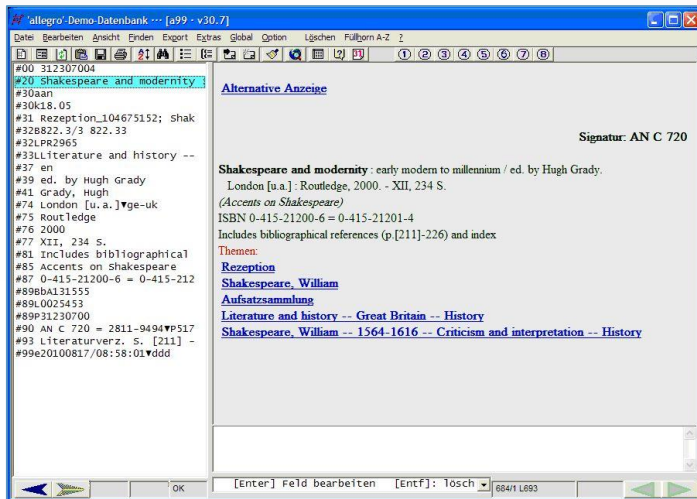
'allegro'-Demo-Datenbank ··· [a99 - v30.7]

Datei Bearbeiten Ansicht Finden Export Extras Global Option Löschen Füllhorn A-Z ?

① ② ③ ④ ⑤ ⑥ ⑦ ⑧

#00 312307004
#20 Shakespeare and modernity :
#30aan
#30k18.05
#31 Rezeption_104675152; Shak
#32B822.3/3 822.33
#32LPR2965
#33LLiterature and history --
#37 en
#39 ed. by Hugh Grady
#41 Grady, Hugh
#74 London [u.a.]▼ge-uk
#75 Routledge
#76 2000
#77 XII, 234 S.
#81 Includes bibliographical
#85 Accents on Shakespeare
#87 0-415-21200-6 = 0-415-212
#89BbA131555
#89L0025453
#89P31230700
#90 AN C 720 = 2811-9494▼P517
#93 Literaturverz. S. [211] -
#99e20100817/08:58:01▼ddd

Alternative Anzeige

Signatur: AN C 720

Shakespeare and modernity : early modern to millennium / ed. by Hugh Grady.
London [u.a.] : Routledge, 2000. - XII, 234 S.
(Accents on Shakespeare)
ISBN 0-415-21200-6 = 0-415-21201-4
Includes bibliographical references (p.[211]-226) and index
Themen:
Rezeption
Shakespeare, William
Aufsatzsammlung
Literature and history -- Great Britain -- History
Shakespeare, William -- 1564-1616 -- Criticism and interpretation -- History

OK

[Enter] Feld bearbeiten [Entf]: lösch 684/1 L693